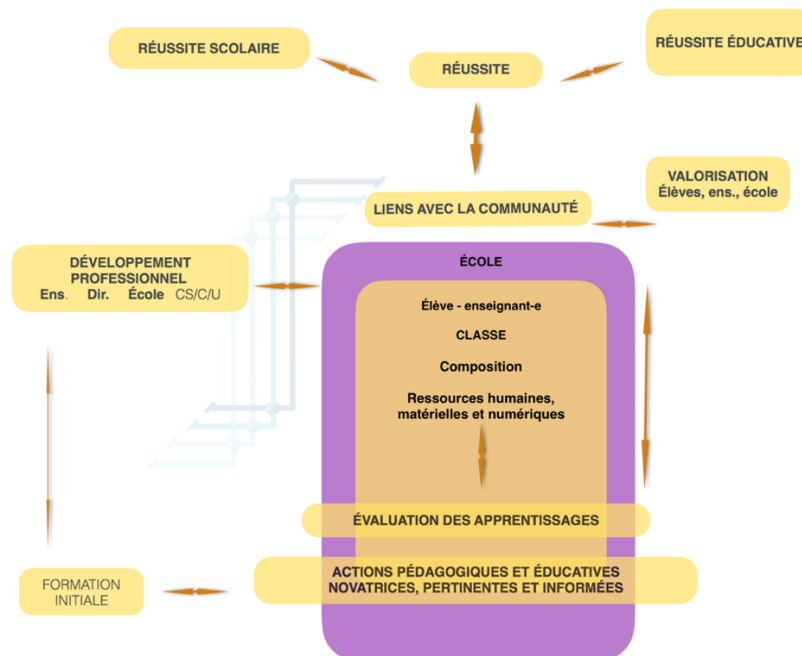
RÉUSSITE SCOLAIRE

RÉUSSITE

RÉUSSITE ÉDUCATIVE

LIENS AVEC LA COMMUNAUTÉ

VALORISATION
Élèves, ens., école

DÉVELOPPEMENT PROFESSIONNEL
Ens. Dir. École CS/C/U

ÉCOLE

Élève - enseignant-e

CLASSE

Composition

Ressources humaines, matérielles et numériques

ÉVALUATION DES APPRENTISSAGES

FORMATION INITIALE

ACTIONS PÉDAGOGIQUES ET ÉDUCATIVES NOVATRICES, PERTINENTES ET INFORMÉES